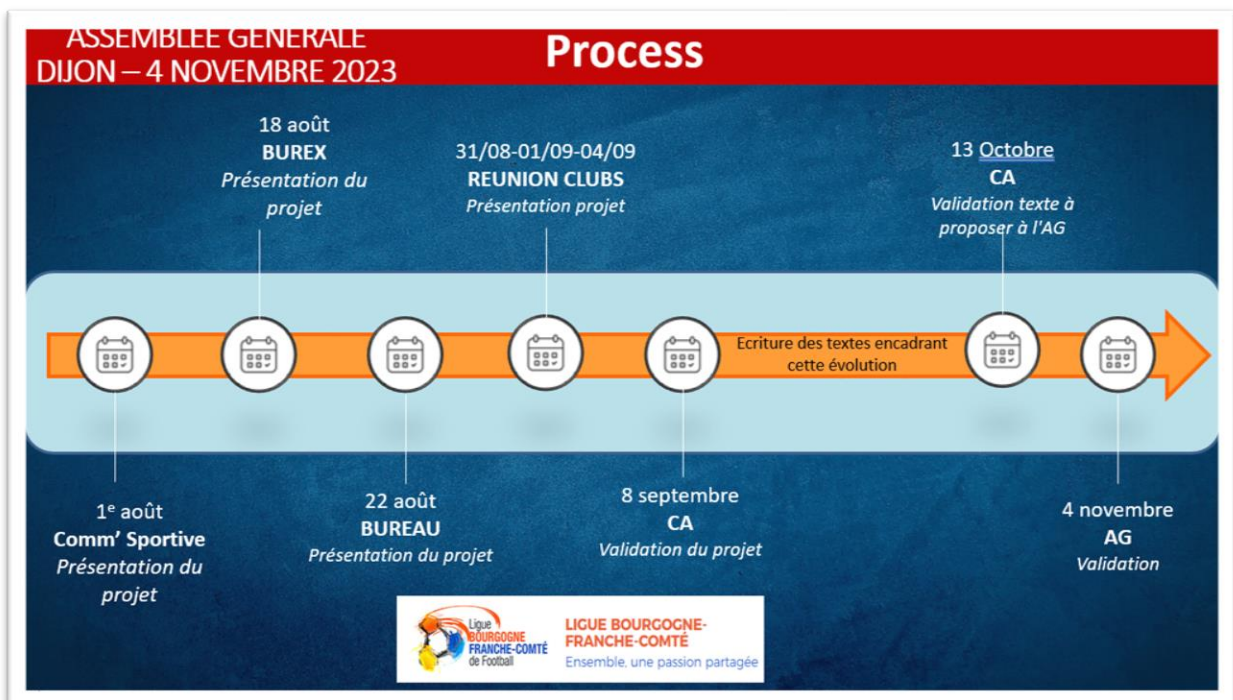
ASSEMBLEE GENERALE
DIJON – 4 NOVEMBRE 2023

Process

18 août
BUREX
Présentation du projet

31/08-01/09-04/09
REUNION CLUBS
Présentation projet

13 Octobre
CA
Validation texte à proposer à l'AG

Ecriture des textes encadrant cette évolution

1$^{e}$ août
Comm' Sportive
Présentation du projet

22 août
BUREAU
Présentation du projet

8 septembre
CA
Validation du projet

4 novembre
AG
Validation

Ligue BOURGOGNE FRANCHE-COMTÉ de Football

LIGUE BOURGOGNE-FRANCHE-COMTÉ
Ensemble, une passion partagée